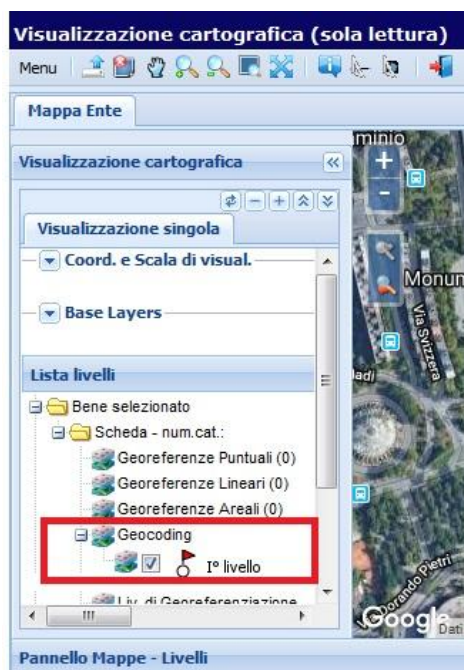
Visualizzazione cartografica (sola lettura)

Menu

Mappa Ente

Visualizzazione cartografica

Visualizzazione singola

Coord. e Scala di visual.

Base Layers

Lista livelli

Bene selezionato

Scheda - num.cat.:

Georeferenze Puntuali (0)

Georeferenze Lineari (0)

Georeferenze Areali (0)

Geocoding

I° livello

Liv. di Georeferenziazione

minio

Monun

Via Svizzera

ladi

Via Dorando Pietri

Google

Dati

Pannello Mappe - Livelli